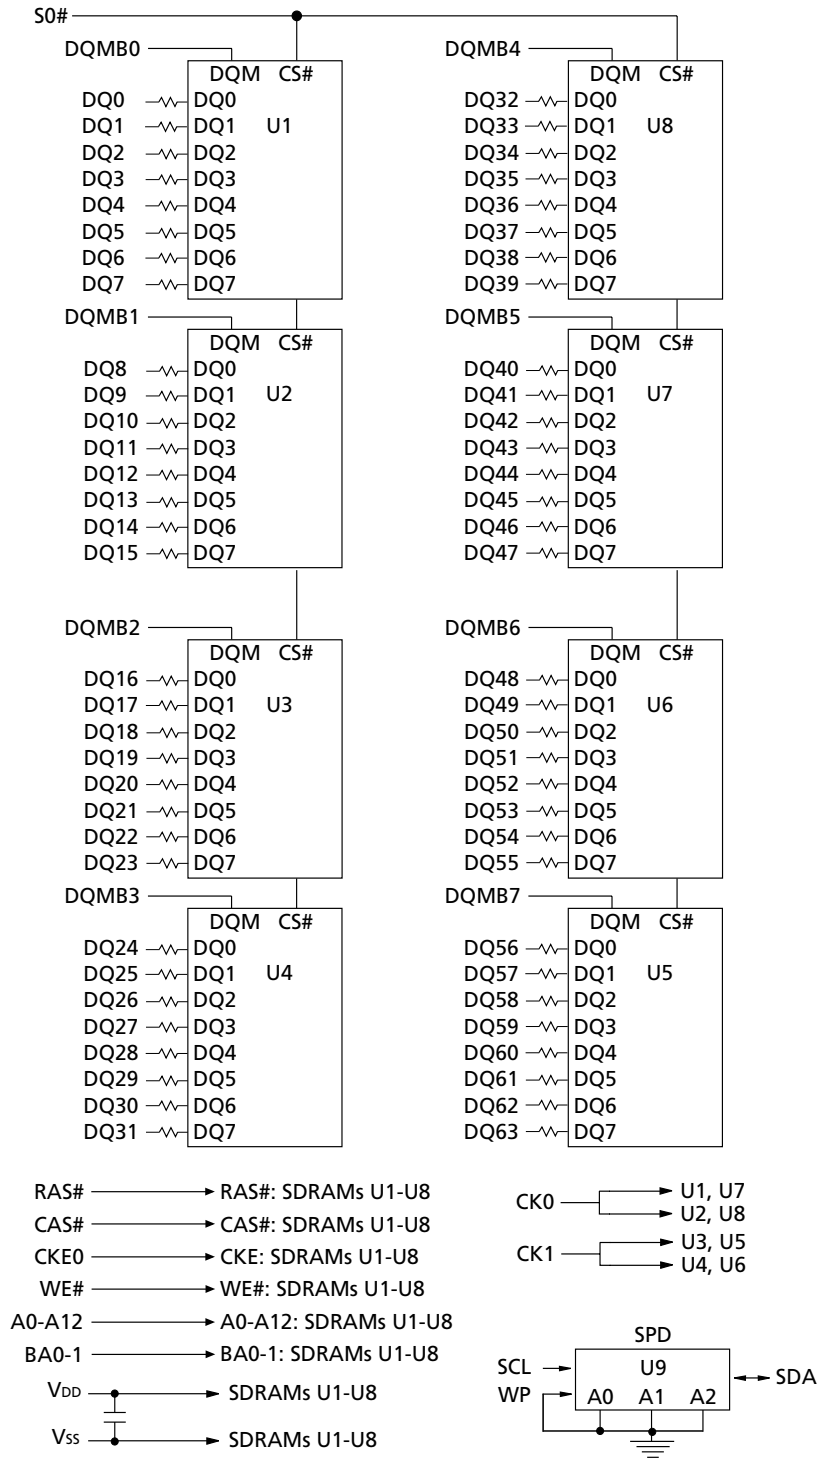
S0#

DQMB0
DQM CS#
DQ0 DQ0
DQ1 DQ1 U1
DQ2 DQ2
DQ3 DQ3
DQ4 DQ4
DQ5 DQ5
DQ6 DQ6
DQ7 DQ7

DQMB1
DQM CS#
DQ8 DQ0
DQ9 DQ1 U2
DQ10 DQ2
DQ11 DQ3
DQ12 DQ4
DQ13 DQ5
DQ14 DQ6
DQ15 DQ7

DQMB2
DQM CS#
DQ16 DQ0
DQ17 DQ1 U3
DQ18 DQ2
DQ19 DQ3
DQ20 DQ4
DQ21 DQ5
DQ22 DQ6
DQ23 DQ7

DQMB3
DQM CS#
DQ24 DQ0
DQ25 DQ1 U4
DQ26 DQ2
DQ27 DQ3
DQ28 DQ4
DQ29 DQ5
DQ30 DQ6
DQ31 DQ7

DQMB4
DQM CS#
DQ32 DQ0
DQ33 DQ1 U8
DQ34 DQ2
DQ35 DQ3
DQ36 DQ4
DQ37 DQ5
DQ38 DQ6
DQ39 DQ7

DQMB5
DQM CS#
DQ40 DQ0
DQ41 DQ1 U7
DQ42 DQ2
DQ43 DQ3
DQ44 DQ4
DQ45 DQ5
DQ46 DQ6
DQ47 DQ7

DQMB6
DQM CS#
DQ48 DQ0
DQ49 DQ1 U6
DQ50 DQ2
DQ51 DQ3
DQ52 DQ4
DQ53 DQ5
DQ54 DQ6
DQ55 DQ7

DQMB7
DQM CS#
DQ56 DQ0
DQ57 DQ1 U5
DQ58 DQ2
DQ59 DQ3
DQ60 DQ4
DQ61 DQ5
DQ62 DQ6
DQ63 DQ7

RAS# RAS#: SDRAMs U1-U8
CAS# CAS#: SDRAMs U1-U8
CKE0 CKE: SDRAMs U1-U8
WE# WE#: SDRAMs U1-U8
A0-A12 A0-A12: SDRAMs U1-U8
BA0-1 BA0-1: SDRAMs U1-U8
$V_{DD}$ SDRAMs U1-U8
$V_{SS}$ SDRAMs U1-U8

CK0 U1, U7
U2, U8
CK1 U3, U5
U4, U6

SPD
SCL U9 SDA
WP A0 A1 A2